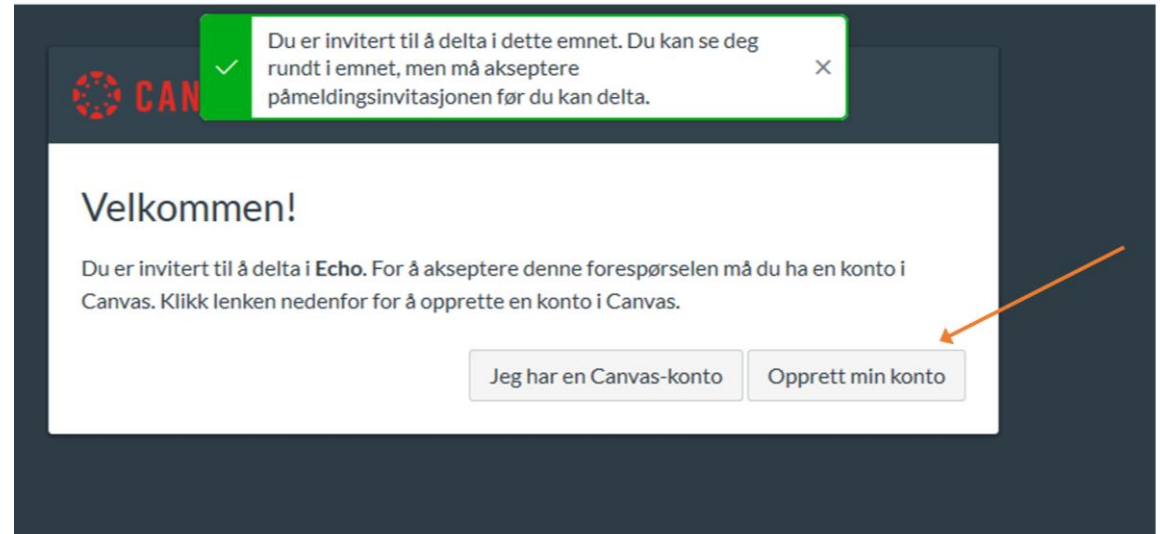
Du er invitert til å delta i dette emnet. Du kan se deg rundt i emnet, men må akseptere påmeldingsinvitasjonen før du kan delta.

CAN

Velkommen!

Du er invitert til å delta i **Echo**. For å akseptere denne forespørselen må du ha en konto i Canvas. Klikk lenken nedenfor for å opprette en konto i Canvas.

Jeg har en Canvas-konto

Opprett min konto